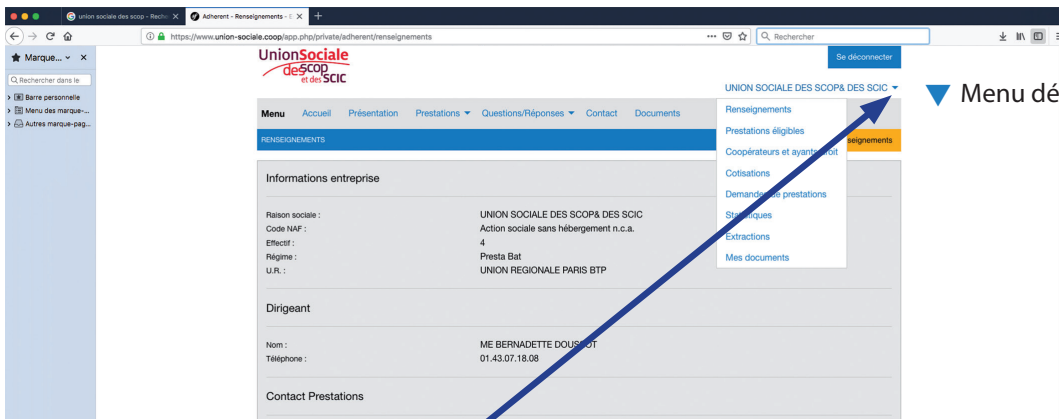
union sociale des scop - Reche | Adherent - Renseignements - | +

https://www.union-sociale.coop/app.php/private/adherent/renseignements | Rechercher

Marque... | Rechercher dans le | Barre personnelle | Menu des marque-... | Autres marque-pag...

UnionSociale des SCOP et des SCIC

Se déconnecter

UNION SOCIALE DES SCOP& DES SCIC

Menu dé

Menu | Accueil | Présentation | Prestations | Questions/Réponses | Contact | Documents

RENSEIGNEMENTS | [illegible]seignements

Renseignements
Prestations éligibles
Coopérateurs et ayants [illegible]oit
Cotisations
Demande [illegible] prestations
Sta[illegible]iques
Extractions
Mes documents

Informations entreprise

| | |
|---|---|
| Raison sociale : | UNION SOCIALE DES SCOP& DES SCIC |
| Code NAF : | Action sociale sans hébergement n.c.a. |
| Effectif : | 4 |
| Régime : | Presta Bat |
| U.R. : | UNION REGIONALE PARIS BTP |

Dirigeant

| | |
|---|---|
| Nom : | ME BERNADETTE DOUS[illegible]OT |
| Téléphone : | 01.43.07.18.08 |

Contact Prestations